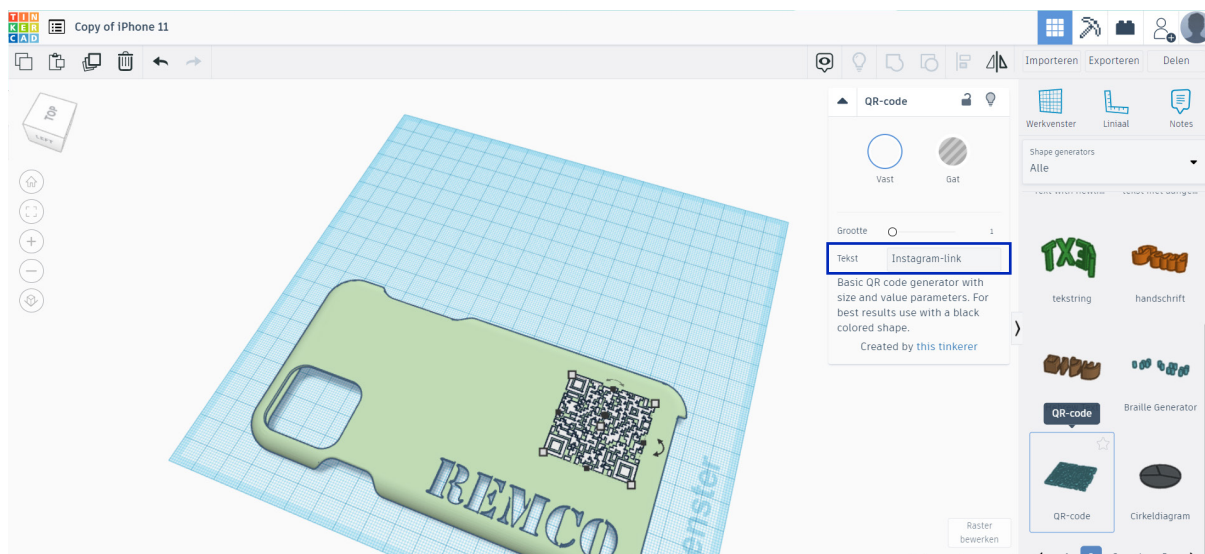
TIN
KER
CAD

Copy of iPhone 11

Importeren Exporteren Delen

Werkvenster Liniaal Notes

Shape generators
Alle

TOP

QR-code

Vast Gat

Grootte 1

Tekst Instagram-link

Basic QR code generator with size and value parameters. For best results use with a black colored shape.

Created by this tinkerer

tekstring handschrift

QR-code Braille Generator

QR-code Cirkeldiagram

REMCO

venster

Raster bewerken